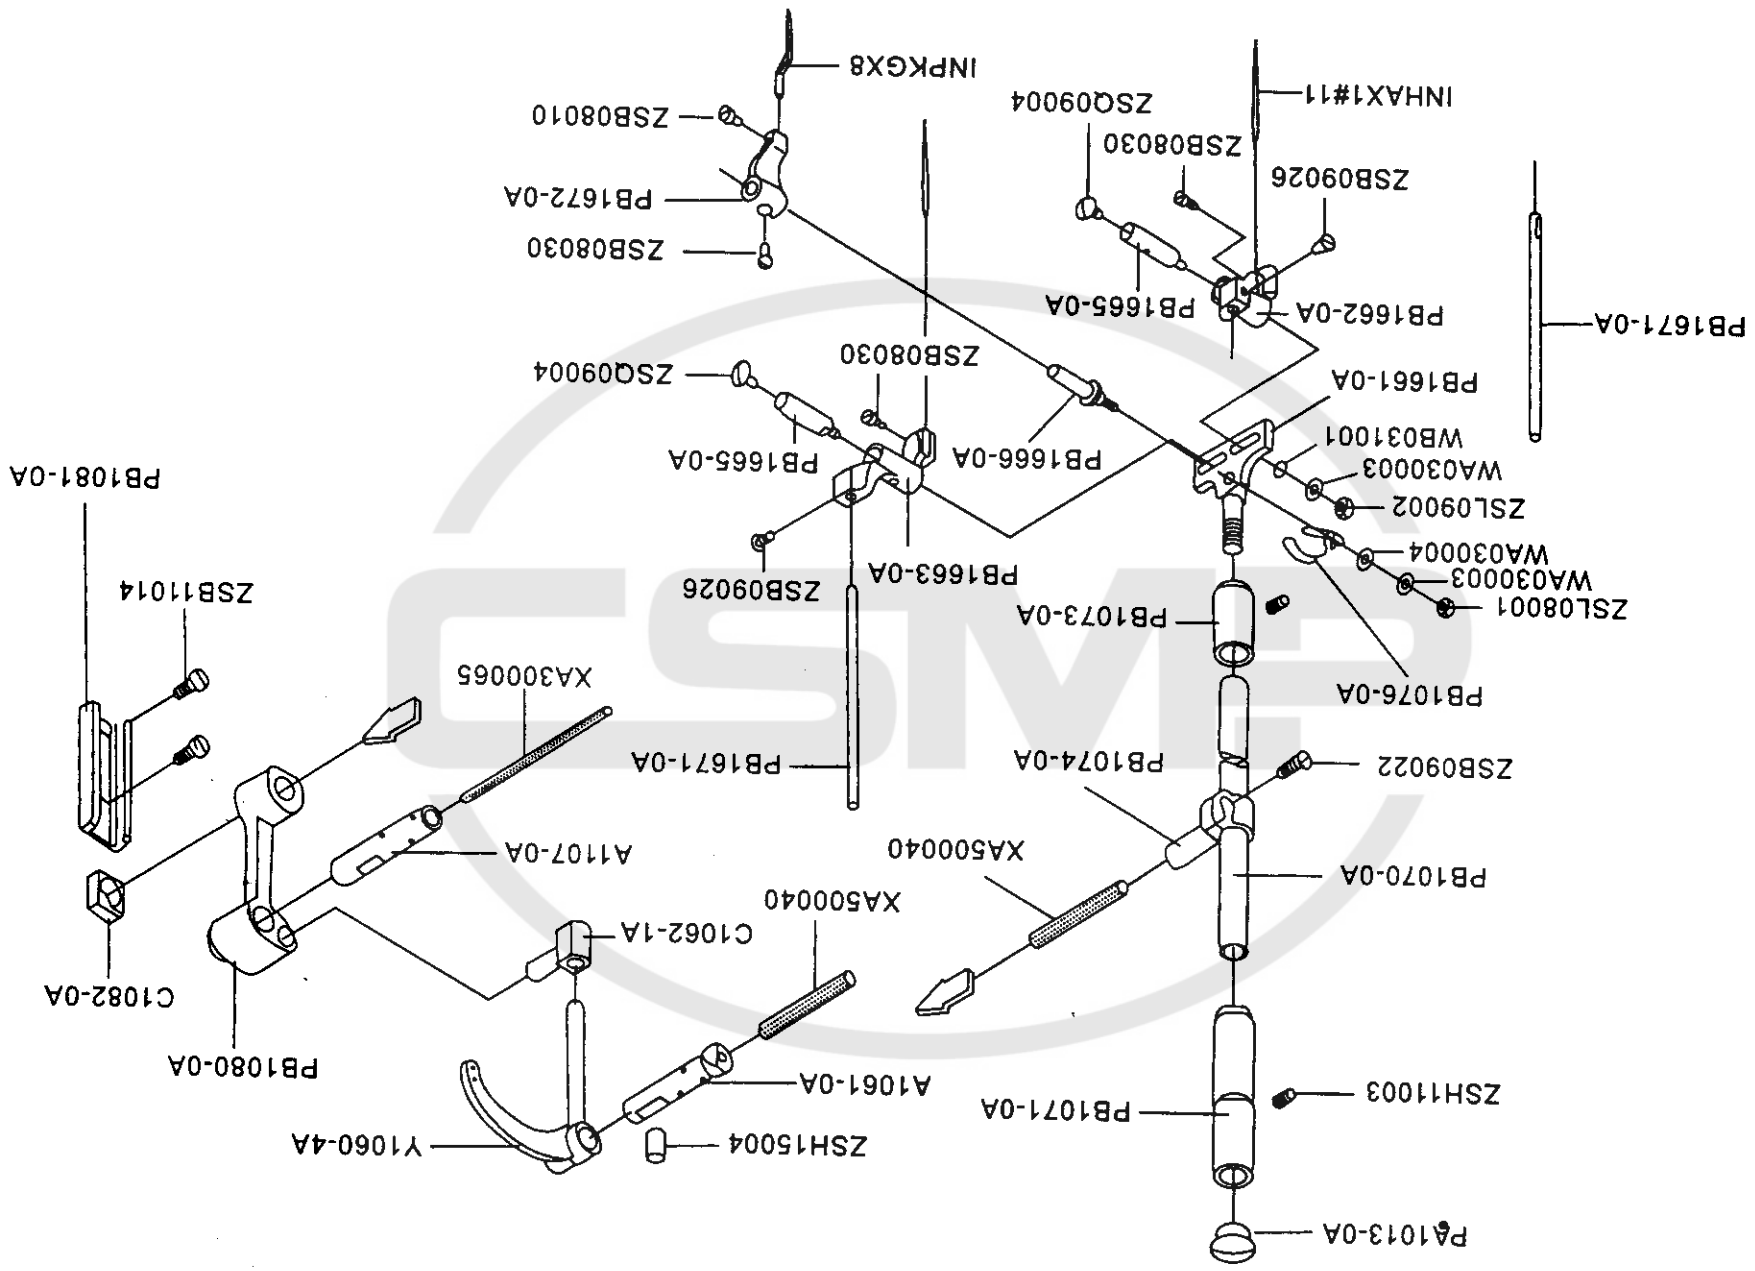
INPKGX8
ZSB08010
PB1672-0A
ZSB08030
INHAX1#11
ZSQ09004
ZSB08030
ZSB09026
PB1665-0A
PB1662-0A
PB1671-0A
ZSB08030
ZSQ09004
PB1661-0A
PB1666-0A
WB031001
PB1665-0A
WA030003
ZSL09002
PB1081-0A
PB1663-0A
WA030004
ZSB09026
WA030003
ZSB11014
PB1073-0A
ZSL08001
XA300065
PB1076-0A
PB1671-0A
PB1074-0A
ZSB09022
XA500040
A1107-0A
PB1070-0A
XA500040
C1062-1A
C1082-0A
PB1080-0A
A1061-0A
ZSH11003
PB1071-0A
Y1060-4A
ZSH15004
PA1013-0A
CSM